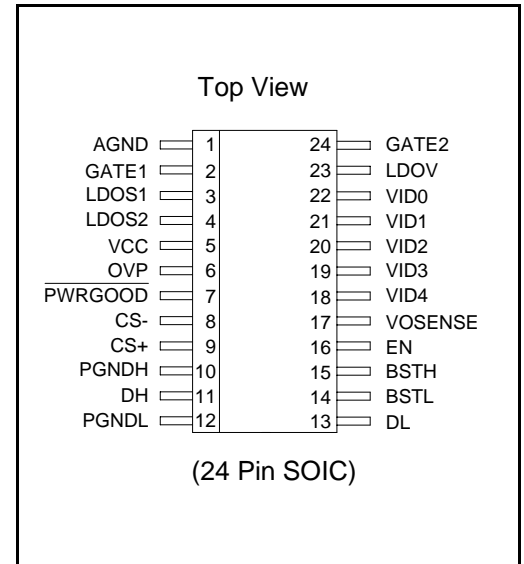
Top View

| | | | |
|---|---|---|---|
| AGND | 1 | 24 | GATE2 |
| GATE1 | 2 | 23 | LDOV |
| LDOS1 | 3 | 22 | VID0 |
| LDOS2 | 4 | 21 | VID1 |
| VCC | 5 | 20 | VID2 |
| OVP | 6 | 19 | VID3 |
| $\overline{PWRGOOD}$ | 7 | 18 | VID4 |
| CS- | 8 | 17 | VOSENSE |
| CS+ | 9 | 16 | EN |
| PGNDH | 10 | 15 | BSTH |
| DH | 11 | 14 | BSTL |
| PGNDL | 12 | 13 | DL |

(24 Pin SOIC)